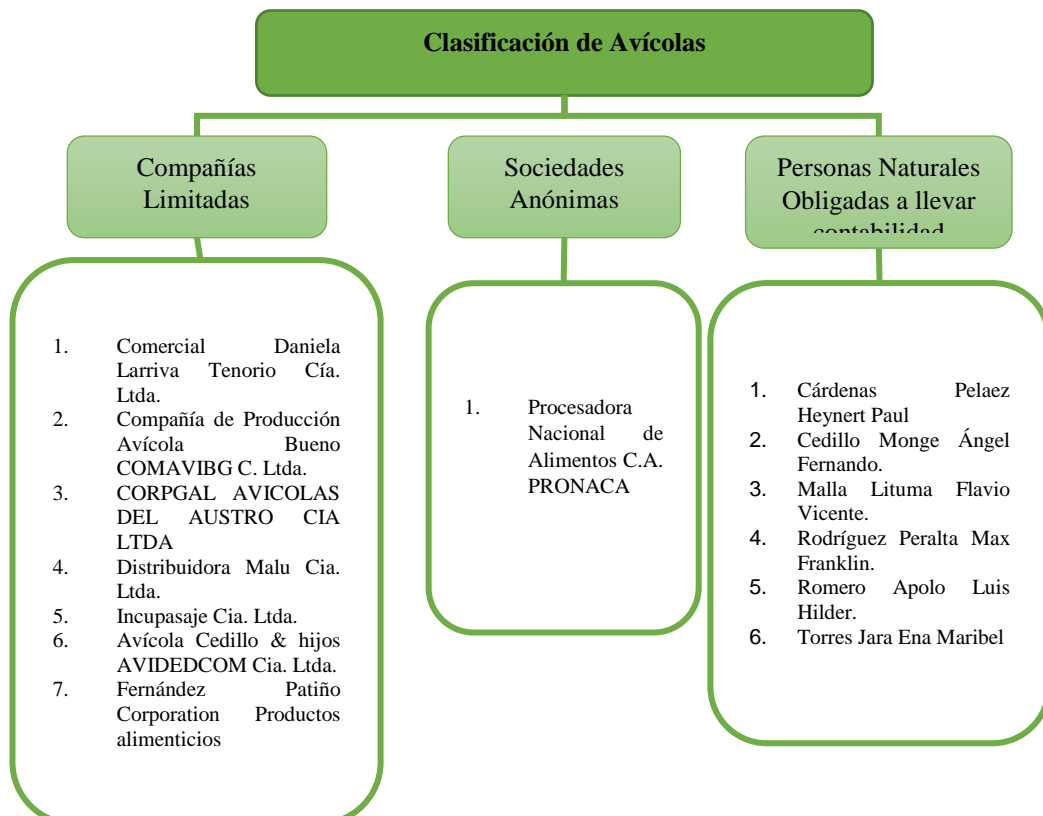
Clasificación de Avícolas

Compañías Limitadas

Sociedades Anónimas

Personas Naturales Obligadas a llevar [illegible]

1. Comercial Daniela Larriva Tenorio Cía. Ltda.
2. Compañía de Producción Avícola Bueno COMAVIBG C. Ltda.
3. CORPGAL AVICOLAS DEL AUSTRO CIA LTDA
4. Distribuidora Malu Cia. Ltda.
5. Incupasaje Cia. Ltda.
6. Avícola Cedillo & hijos AVIDEDCOM Cia. Ltda.
7. Fernández Patiño Corporation Productos alimenticios

1. Procesadora Nacional de Alimentos C.A. PRONACA

1. Cárdenas Pelaez Heynert Paul
2. Cedillo Monge Ángel Fernando.
3. Malla Lituma Flavio Vicente.
4. Rodríguez Peralta Max Franklin.
5. Romero Apolo Luis Hilder.
6. Torres Jara Ena Maribel